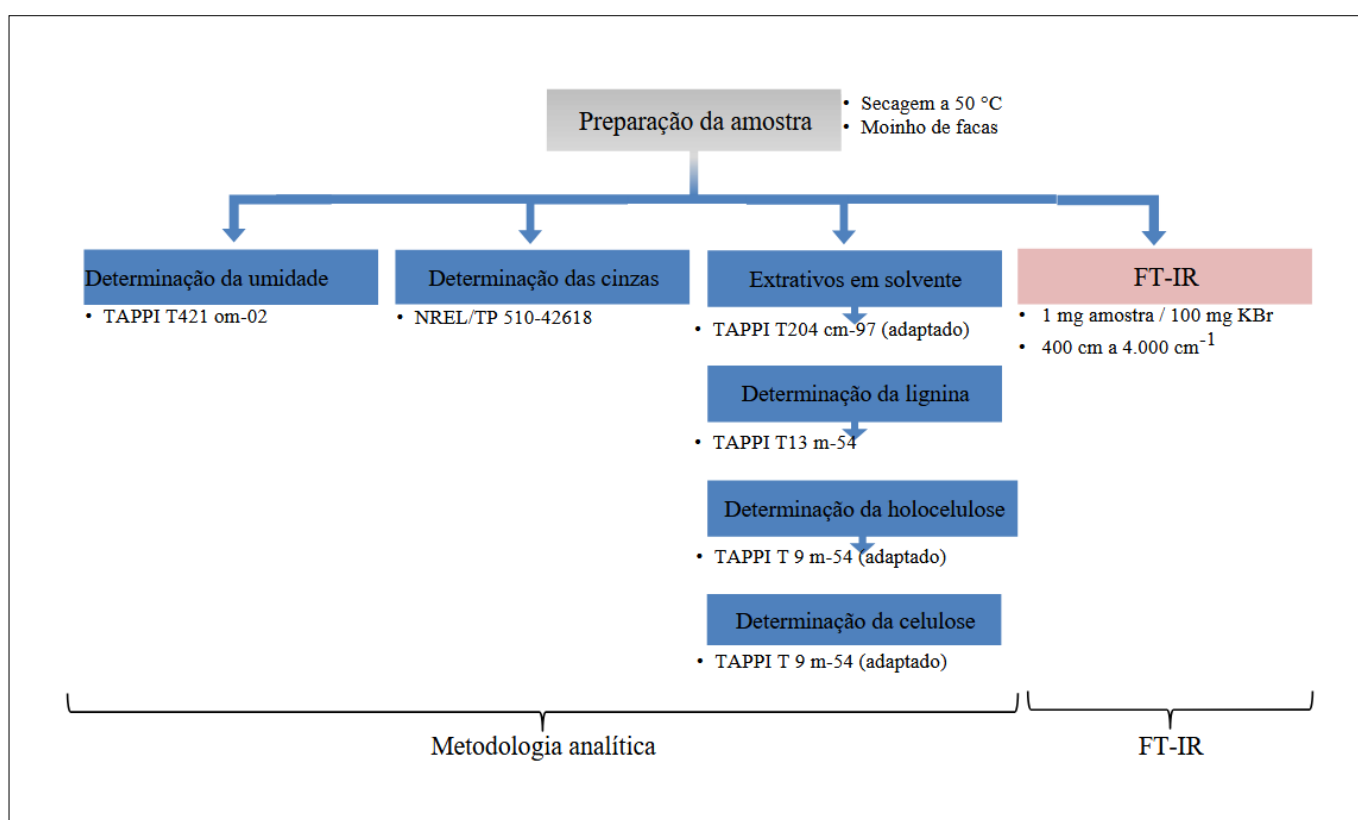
Preparação da amostra

• Secagem a 50 °C
• Moinho de facas

Determinação da umidade
• TAPPI T421 om-02

Determinação das cinzas
• NREL/TP 510-42618

Extrativos em solvente
• TAPPI T204 cm-97 (adaptado)

Determinação da lignina
• TAPPI T13 m-54

Determinação da holocelulose
• TAPPI T 9 m-54 (adaptado)

Determinação da celulose
• TAPPI T 9 m-54 (adaptado)

FT-IR
• 1 mg amostra / 100 mg KBr
• 400 cm a 4.000 cm$^{-1}$

Metodologia analítica

FT-IR